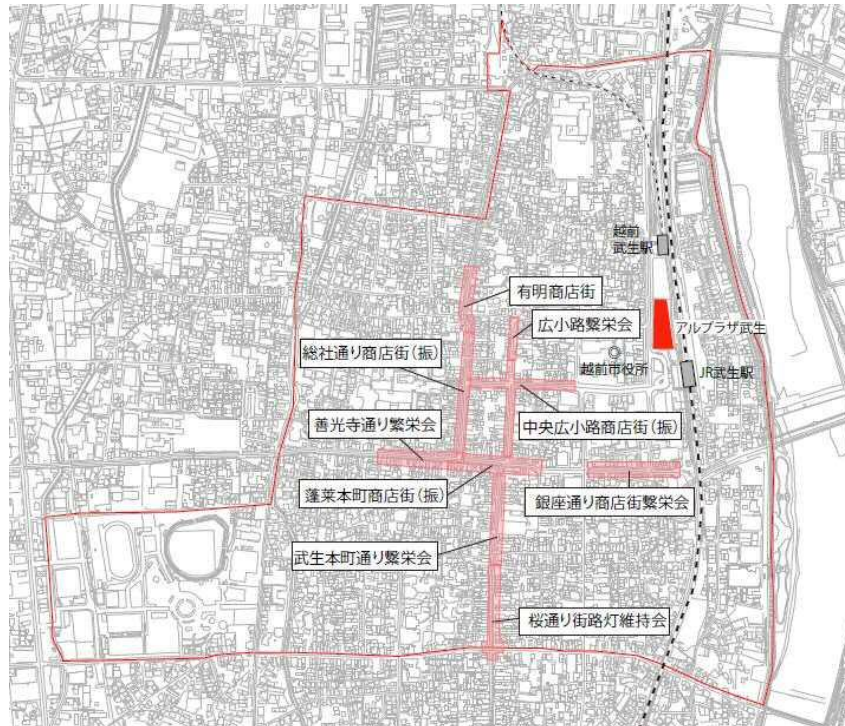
越前
武生駅

有明商店街

広小路繁栄会

アルプラザ武生

総社通り商店街(振)

越前市役所

JR武生駅

中央広小路商店街(振)

善光寺通り繁栄会

蓬莱本町商店街(振)

銀座通り商店街繁栄会

武生本町通り繁栄会

桜通り街路灯維持会